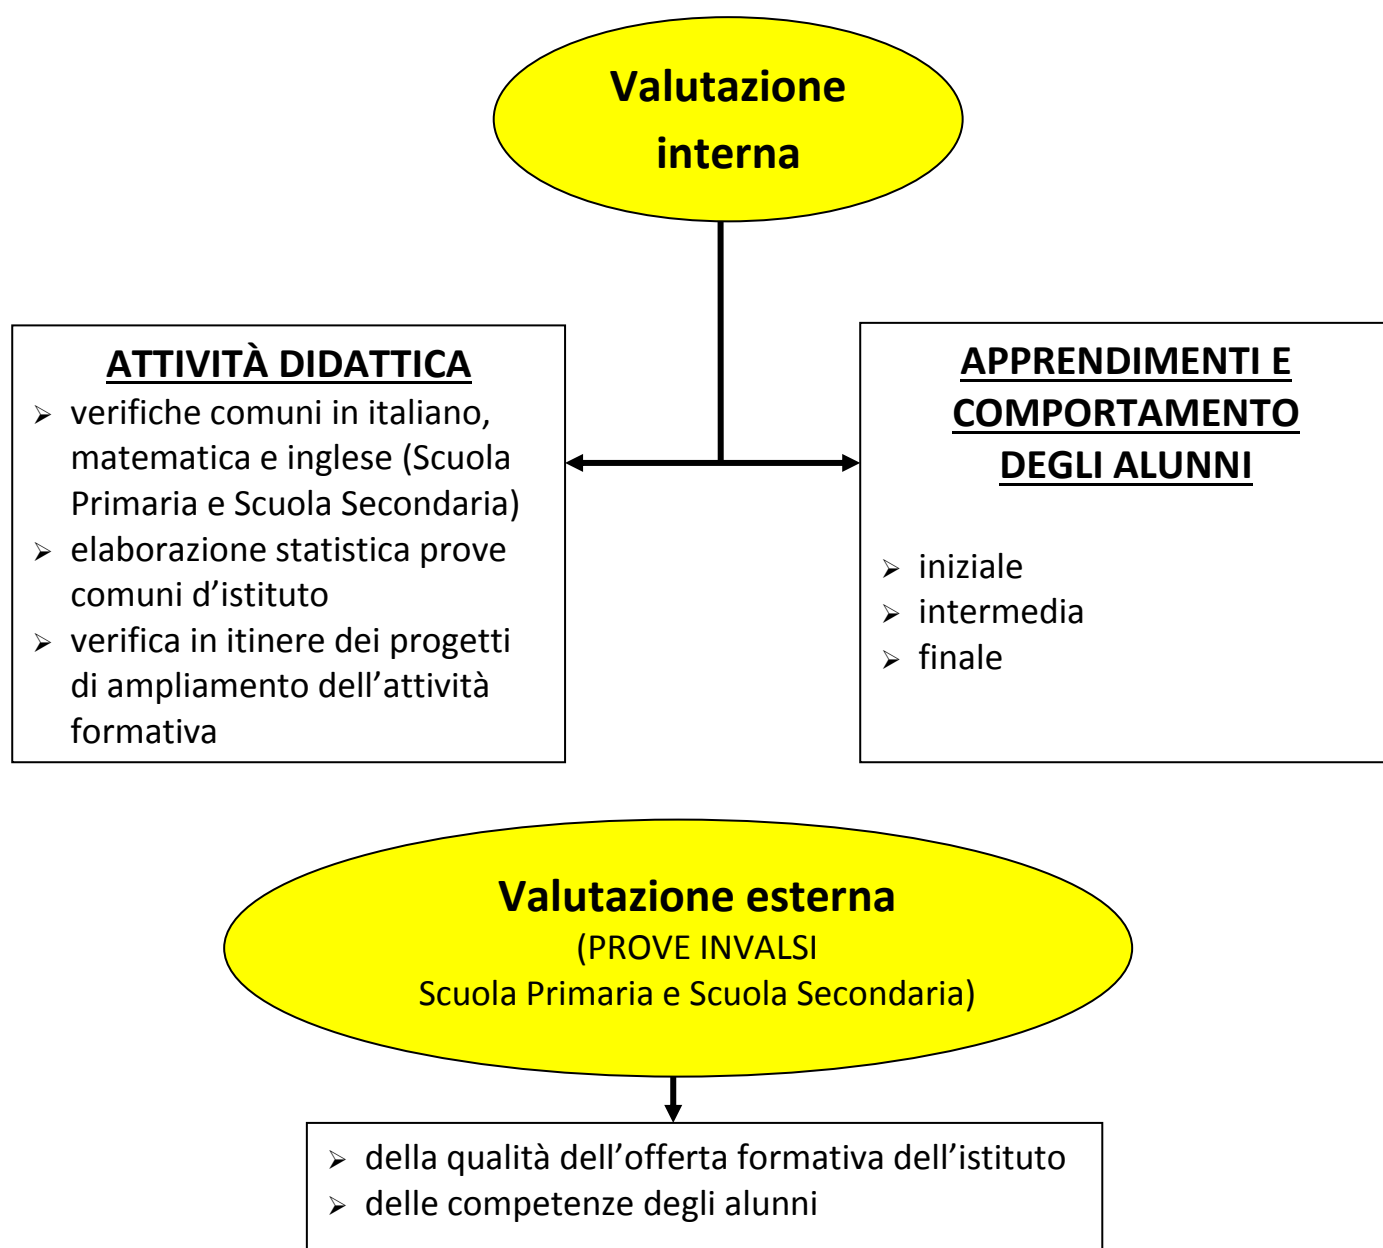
Valutazione interna

ATTIVITÀ DIDATTICA
➢ verifiche comuni in italiano, matematica e inglese (Scuola Primaria e Scuola Secondaria)
➢ elaborazione statistica prove comuni d'istituto
➢ verifica in itinere dei progetti di ampliamento dell'attività formativa

APPRENDIMENTI E COMPORTAMENTO DEGLI ALUNNI
➢ iniziale
➢ intermedia
➢ finale

Valutazione esterna
(PROVE INVALSI
Scuola Primaria e Scuola Secondaria)

➢ della qualità dell'offerta formativa dell'istituto
➢ delle competenze degli alunni